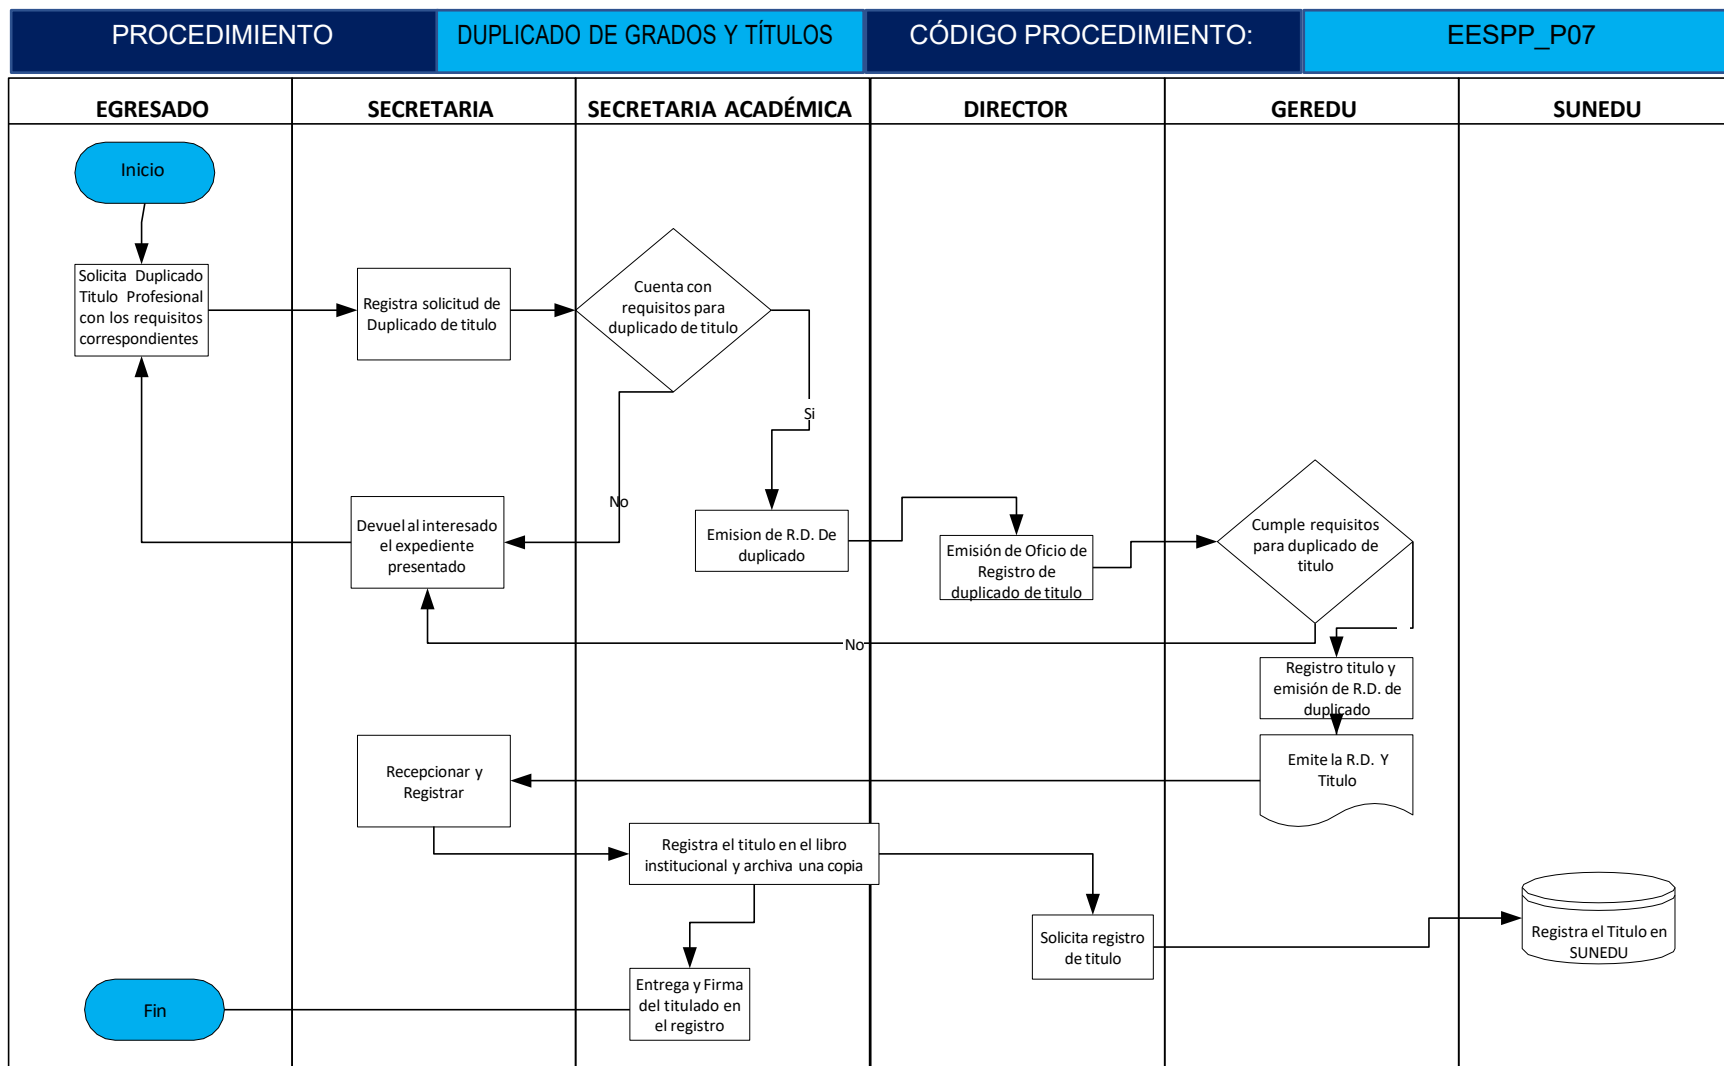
PROCEDIMIENTO | DUPLICADO DE GRADOS Y TÍTULOS | CÓDIGO PROCEDIMIENTO: | EESPP_P07

EGRESADO

SECRETARIA

SECRETARIA ACADÉMICA

DIRECTOR

GEREDU

SUNEDU

Inicio

Solicita Duplicado Titulo Profesional con los requisitos correspondientes

Registra solicitud de Duplicado de titulo

Cuenta con requisitos para duplicado de titulo

Si

No

Devuel al interesado el expediente presentado

Emision de R.D. De duplicado

Emisión de Oficio de Registro de duplicado de titulo

Cumple requisitos para duplicado de titulo

No

Registro titulo y emisión de R.D. de duplicado

Emite la R.D. Y Titulo

Recepcionar y Registrar

Registra el titulo en el libro institucional y archiva una copia

Solicita registro de titulo

Registra el Titulo en SUNEDU

Entrega y Firma del titulado en el registro

Fin